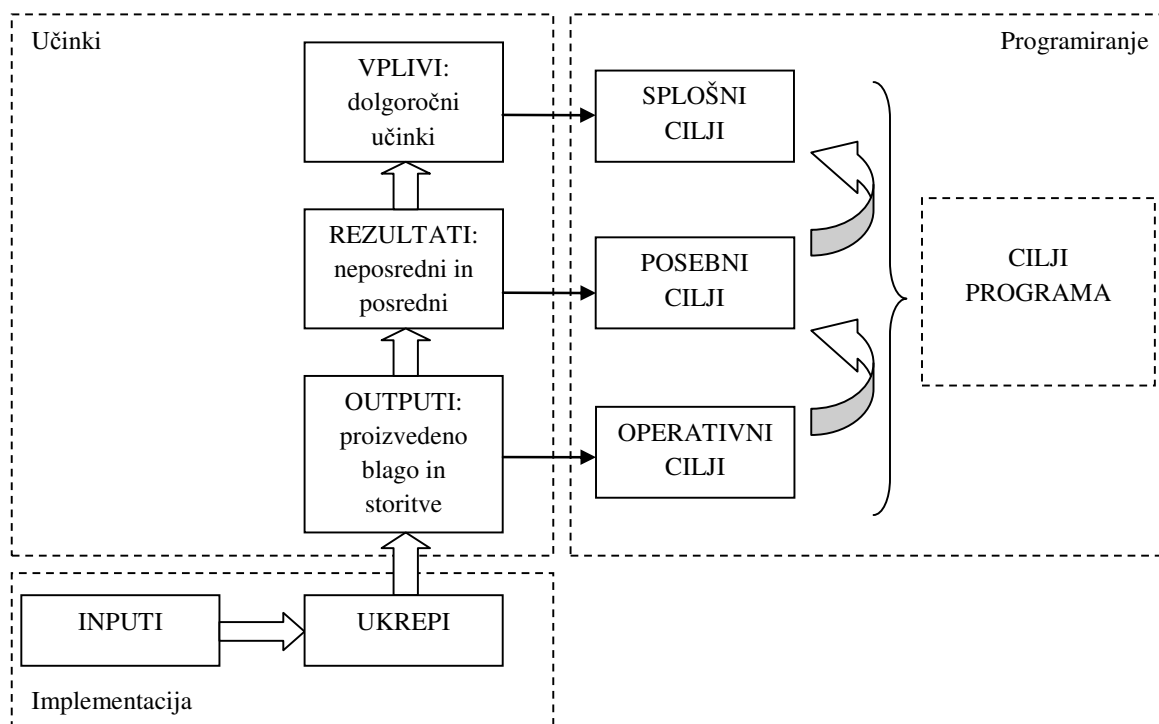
Učinki

Programiranje

VPLIVI: dolgoročni učinki

SPLOŠNI CILJI

REZULTATI: neposredni in posredni

POSEBNI CILJI

CILJI PROGRAMA

OUTPUTI: proizvedeno blago in storitve

OPERATIVNI CILJI

INPUTI

UKREPI

Implementacija